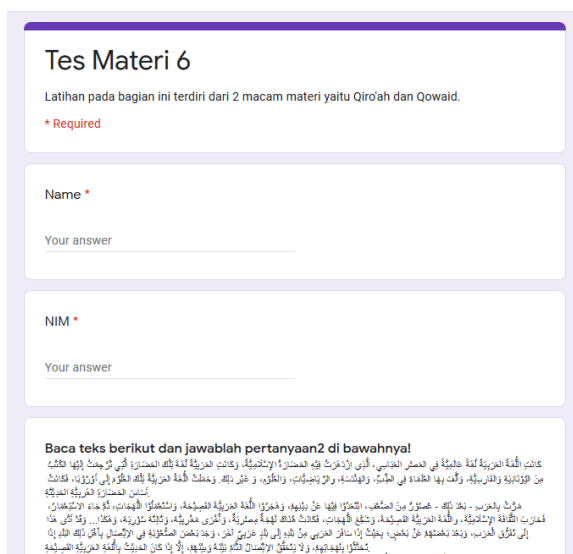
Tes Materi 6

Latihan pada bagian ini terdiri dari 2 macam materi yaitu Qiro'ah dan Qowaid.

* Required

Name *

Your answer

NIM *

Your answer

Baca teks berikut dan jawablah pertanyaan2 di bawahnya!

كانَتِ اللُّغَةُ العَرَبِيَّةُ لُغَةً عالَمِيَّةً في العَصْرِ العَبّاسِي ، الَّتِي ازْدَهَرَتْ فِيْهِ الحَضارَةُ الإسْلامِيَّةُ، وَكانَتِ العَرَبِيَّةُ لُغَةَ تِلْكَ الحَضارَةِ الَّتِي تُرْجِمَتْ إلَيْها الكُتُبُ مِنَ اليُونانِيَّةِ والفارِسِيَّةِ، وَأُلِّفَتْ بِها العُلَماءُ فِي الطِّبِّ، والهَنْدَسَةِ، والرِّياضِيّاتِ، والعُلُوْمِ، وَ غَيْرِ ذلِكَ. وَحَمَلَتْ اللُّغَةُ العَرَبِيَّةُ تِلْكَ العُلُوْمَ إلى أُوْرُوْبّا، فَكانَتْ أَساسَ الحَضارَةِ الغَرْبِيَّةِ الحَدِيْثَةِ

مَرَّتْ بِالعَرَبِ - بَعْدَ ذلِكَ - عُصُوْرٌ مِنَ الضَّعْفِ، ابْتَعَدُوْا فِيْها عَنْ دِيْنِهِمْ، وَهَجَرُوْا اللُّغَةَ العَرَبِيَّةَ الفَصِيْحَةَ، وَاسْتَعْمَلُوْا اللَّهَجاتِ، ثُمَّ جاءَ الاسْتِعْمارُ، فَحارَبَ الثَّقافَةَ الإسْلامِيَّةَ، واللُّغَةَ العَرَبِيَّةَ الفَصِيْحَةَ، وَشَجَّعَ اللَّهَجاتِ، فَكانَتْ هُناكَ لَهْجَةٌ مِصْرِيَّةٌ، وَأُخْرَى مَغْرِبِيَّةٌ، وَثالِثَةٌ سُوْرِيَّةٌ، وَهَكَذا... وَقَدْ أَدَّى هذا إلى تَفَرُّقِ العَرَبِ، وَبُعْدِ بَعْضِهِمْ عَنْ بَعْضٍ؛ بِحَيْثُ إذا سافَرَ العَرَبِيُّ مِنْ بَلَدِهِ إلى بَلَدٍ عَرَبِيٍّ آخَرَ، وَجَدَ بَعْضَ الصُّعُوْبَةِ فِي الاتِّصالِ بِأَهْلِ ذلِكَ البَلَدِ إذا تَحَدَّثُوْا بِلَهَجاتِهِمْ، وَلا يَتَحَقَّقُ الاتِّصالُ التّامُّ بَيْنَهُ وَبَيْنَهُمْ، إلّا إذا كانَ الحَدِيْثُ بِاللُّغَةِ العَرَبِيَّةِ الفَصِيْحَةِ